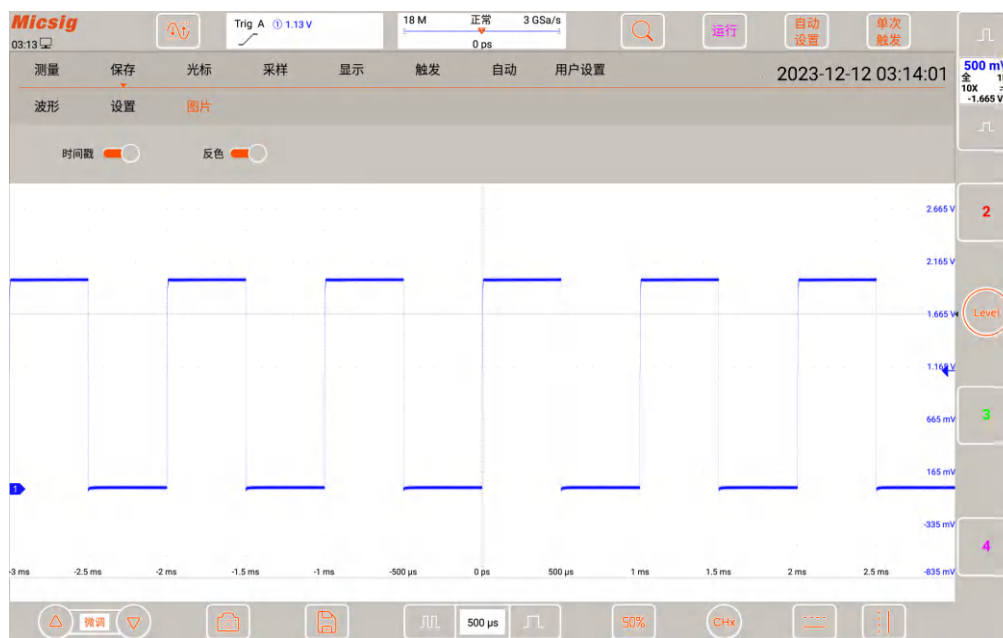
Micsig
03:13

Trig A ① 1.13 V

18 M 正常 3 GSa/s
0 ps

运行
自动设置
单次触发

测量 保存 光标 采样 显示 触发 自动 用户设置
2023-12-12 03:14:01

波形 设置 图片

时间戳 反色

500 mV
全
10X
-1.665 V

2
Level
3
4

2.665 V
2.165 V
1.665 V
1.165 V
665 mV
165 mV
-335 mV
-835 mV

1

-3 ms -2.5 ms -2 ms -1.5 ms -1 ms -500 μs 0 ps 500 μs 1 ms 1.5 ms 2 ms 2.5 ms

微调
500 μs
50%
CHx